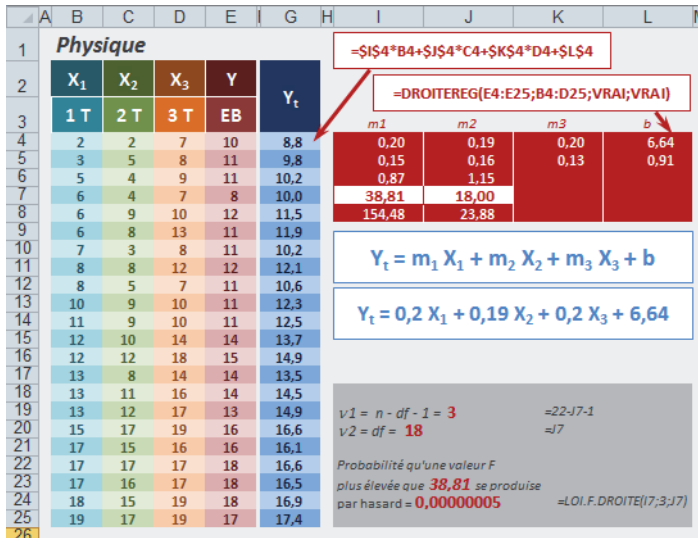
| A | B | C | D | E | G | H | I | J | K | L |
|---|---|---|---|---|---|---|---|---|---|---|
| 1 | Physique | | | | | | | | | |
| 2 | $X_1$ | $X_2$ | $X_3$ | Y | $Y_t$ | | | | | |
| 3 | 1 T | 2 T | 3 T | EB | | | m1 | m2 | m3 | b |
| 4 | 2 | 2 | 7 | 10 | 8,8 | | 0,20 | 0,19 | 0,20 | 6,64 |
| 5 | 3 | 5 | 8 | 11 | 9,8 | | 0,15 | 0,16 | 0,13 | 0,91 |
| 6 | 5 | 4 | 9 | 11 | 10,2 | | 0,87 | 1,15 | | |
| 7 | 6 | 4 | 7 | 8 | 10,0 | | 38,81 | 18,00 | | |
| 8 | 6 | 9 | 10 | 12 | 11,5 | | 154,48 | 23,88 | | |
| 9 | 7 | 6 | 8 | 13 | 11,9 | | | | | |
| 10 | 7 | 3 | 8 | 11 | 10,2 | | | | | |
| 11 | 8 | 8 | 12 | 12 | 12,1 | | | | | |
| 12 | 8 | 5 | 7 | 11 | 10,6 | | | | | |
| 13 | 10 | 9 | 10 | 11 | 12,3 | | | | | |
| 14 | 11 | 9 | 10 | 11 | 12,5 | | | | | |
| 15 | 12 | 10 | 14 | 14 | 13,7 | | | | | |
| 16 | 12 | 12 | 18 | 15 | 14,9 | | | | | |
| 17 | 13 | 8 | 14 | 14 | 13,5 | | | | | |
| 18 | 13 | 11 | 16 | 14 | 14,5 | | | | | |
| 19 | 13 | 12 | 17 | 13 | 14,9 | | | | | |
| 20 | 15 | 17 | 19 | 16 | 16,6 | | | | | |
| 21 | 17 | 15 | 16 | 16 | 16,1 | | | | | |
| 22 | 17 | 17 | 17 | 18 | 16,6 | | | | | |
| 23 | 17 | 16 | 17 | 18 | 16,5 | | | | | |
| 24 | 18 | 15 | 19 | 18 | 16,9 | | | | | |
| 25 | 19 | 17 | 19 | 17 | 17,4 | | | | | |
| 26 | | | | | | | | | | |

=$I$4*B4+$J$4*C4+$K$4*D4+$L$4

=DROITEREG(E4:E25;B4:D25;VRAI;VRAI)

$Y_t = m_1 X_1 + m_2 X_2 + m_3 X_3 + b$

$Y_t = 0,2 X_1 + 0,19 X_2 + 0,2 X_3 + 6,64$

$\nu 1 = n - df - 1 =$ 3 =22-J7-1

$\nu 2 = df =$ 18 =J7

Probabilité qu'une valeur F plus élevée que 38,81 se produise par hasard = 0,00000005 =LOI.F.DROITE(I7;3;J7)